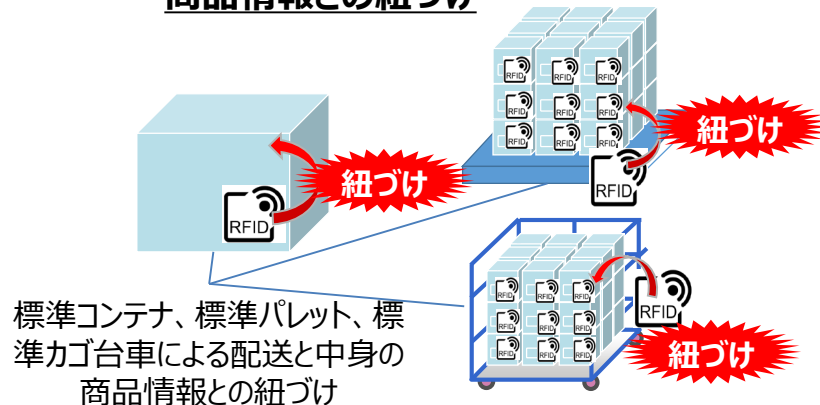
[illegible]

RFID

紐づけ

RFID RFID RFID
RFID RFID RFID
RFID RFID RFID

紐づけ

RFID

RFID RFID RFID
RFID RFID RFID
RFID RFID RFID

RFID

紐づけ

標準コンテナ、標準パレット、標準カゴ台車による配送と中身の商品情報との紐づけ